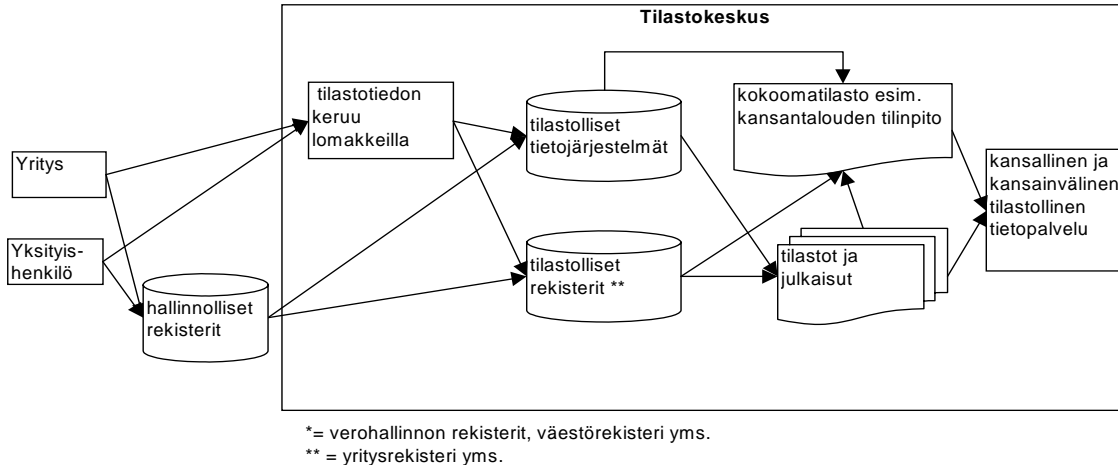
Tilastokeskus

Yritys

Yksityis-henkilö

hallinnolliset rekisterit

tilastotiedon keruu lomakkeilla

tilastolliset tietojärjestelmät

tilastolliset rekisterit **

kokoomatilasto esim. kansantalouden tilinpito

tilastot ja julkaisut

kansallinen ja kansainvälinen tilastollinen tietopalvelu

*= verohallinnon rekisterit, väestörekisteri yms.
** = yritysrekisteri yms.